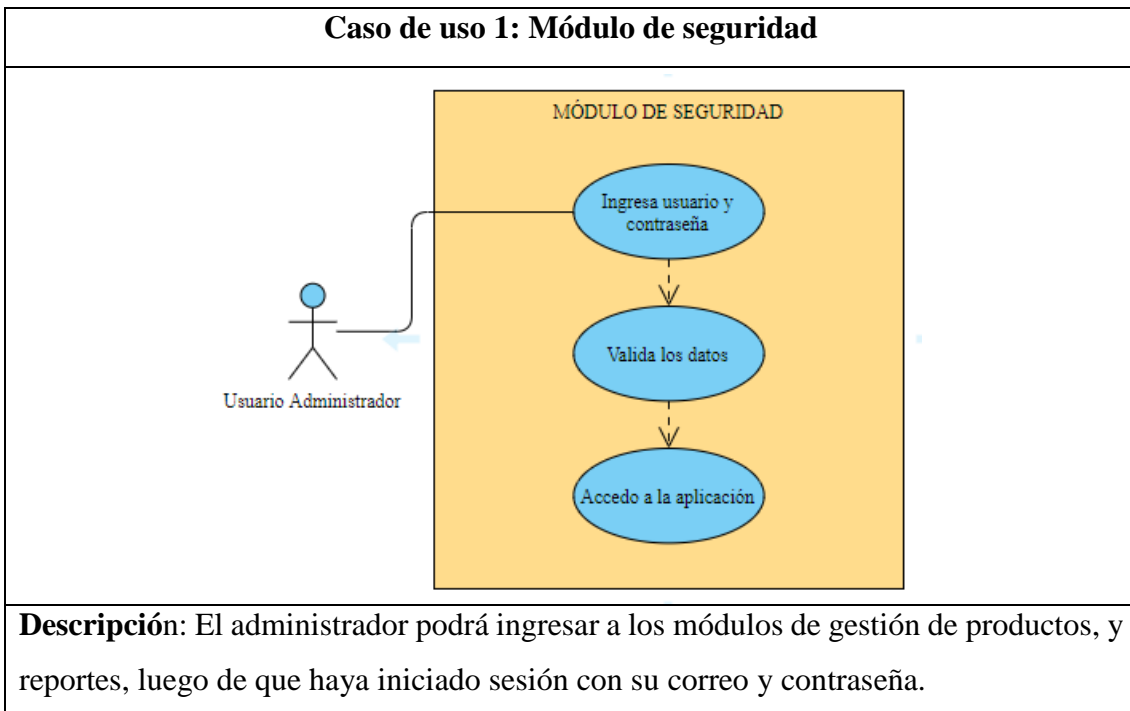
**Caso de uso 1: Módulo de seguridad**

MÓDULO DE SEGURIDAD

Ingresa usuario y contraseña

Valida los datos

Accedo a la aplicación

Usuario Administrador

**Descripció**n: El administrador podrá ingresar a los módulos de gestión de productos, y reportes, luego de que haya iniciado sesión con su correo y contraseña.